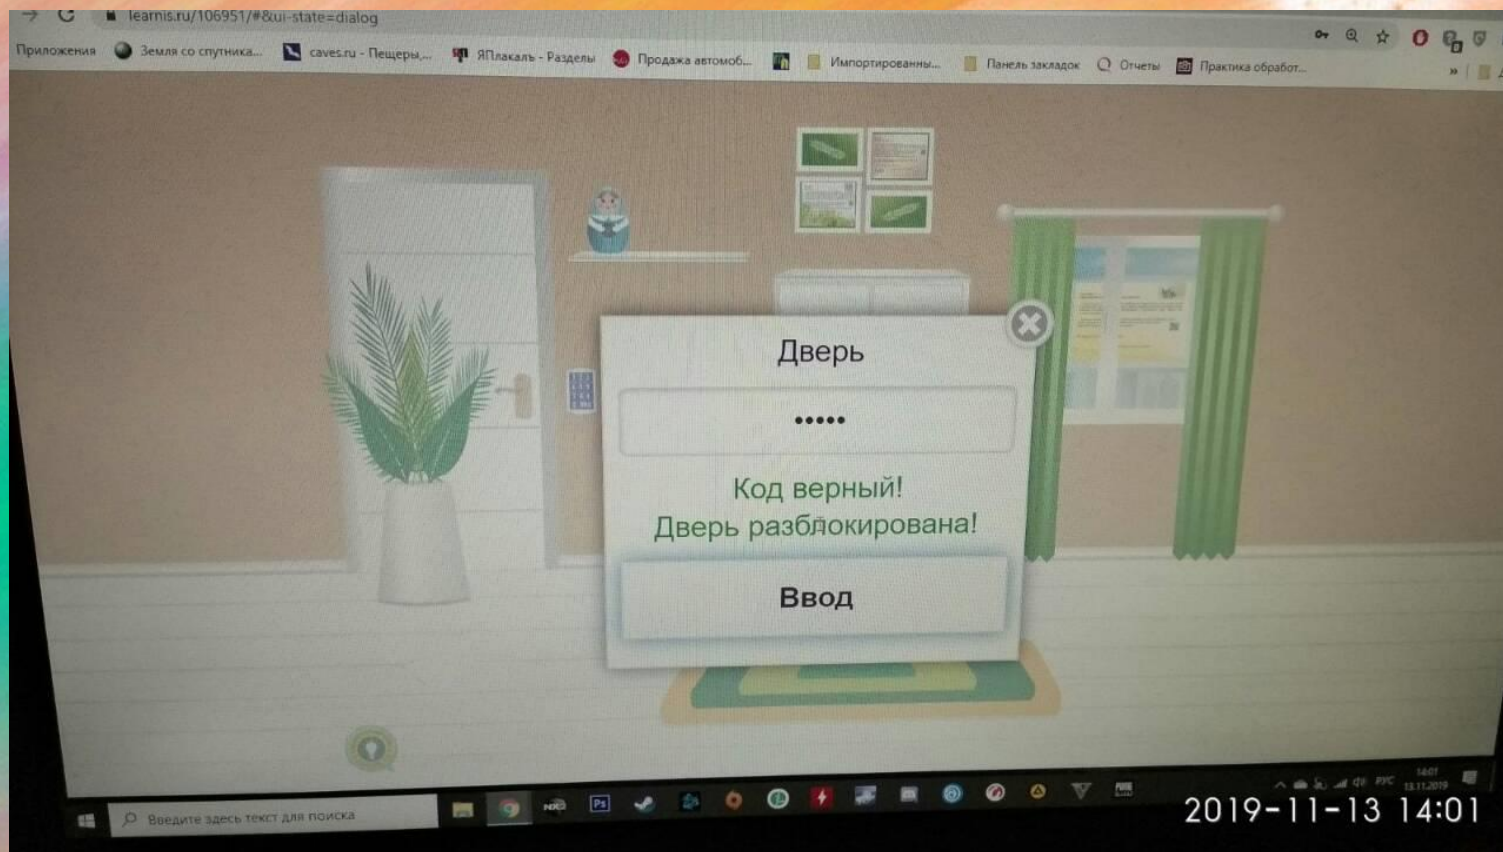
learnis.ru/106951/#&ui-state=dialog

Приложения  Земля со спутника...  caves.ru - Пещеры,...  ЯПлакалъ - Разделы  Продажа автомоб...  Импортированны...  Панель закладок  Отчеты  Практика обработ...

Дверь

•••••

Код верный!
Дверь разблокирована!

Ввод

Введите здесь текст для поиска

РУС  14:01  13.11.2019

2019-11-13 14:01